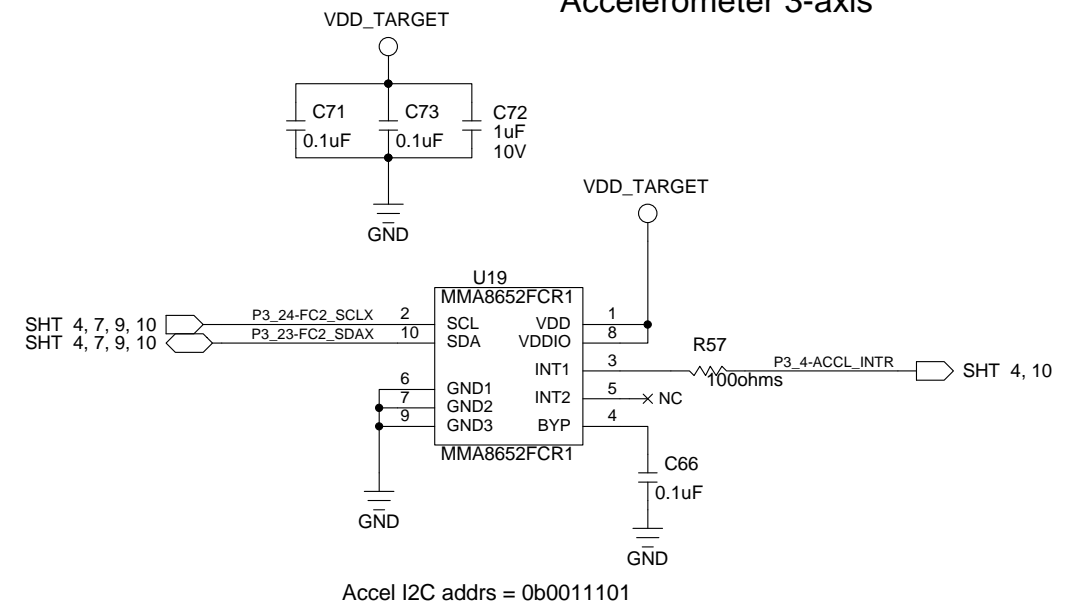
Accelerometer 3-axis

VDD_TARGET

C71
0.1uF

C73
0.1uF

C72
1uF
10V

GND

VDD_TARGET

U19
MMA8652FCR1

SHT 4, 7, 9, 10
SHT 4, 7, 9, 10

P3_24-FC2_SCLX
P3_23-FC2_SDAX

2 SCL
10 SDA

6 GND1
7 GND2
9 GND3

VDD 1
VDDIO 8
INT1 3
INT2 5
BYP 4

MMA8652FCR1

R57
100ohms

P3_4-ACCL_INTR

SHT 4, 10

NC

C66
0.1uF

GND

GND

Accel I2C addrs = 0b0011101